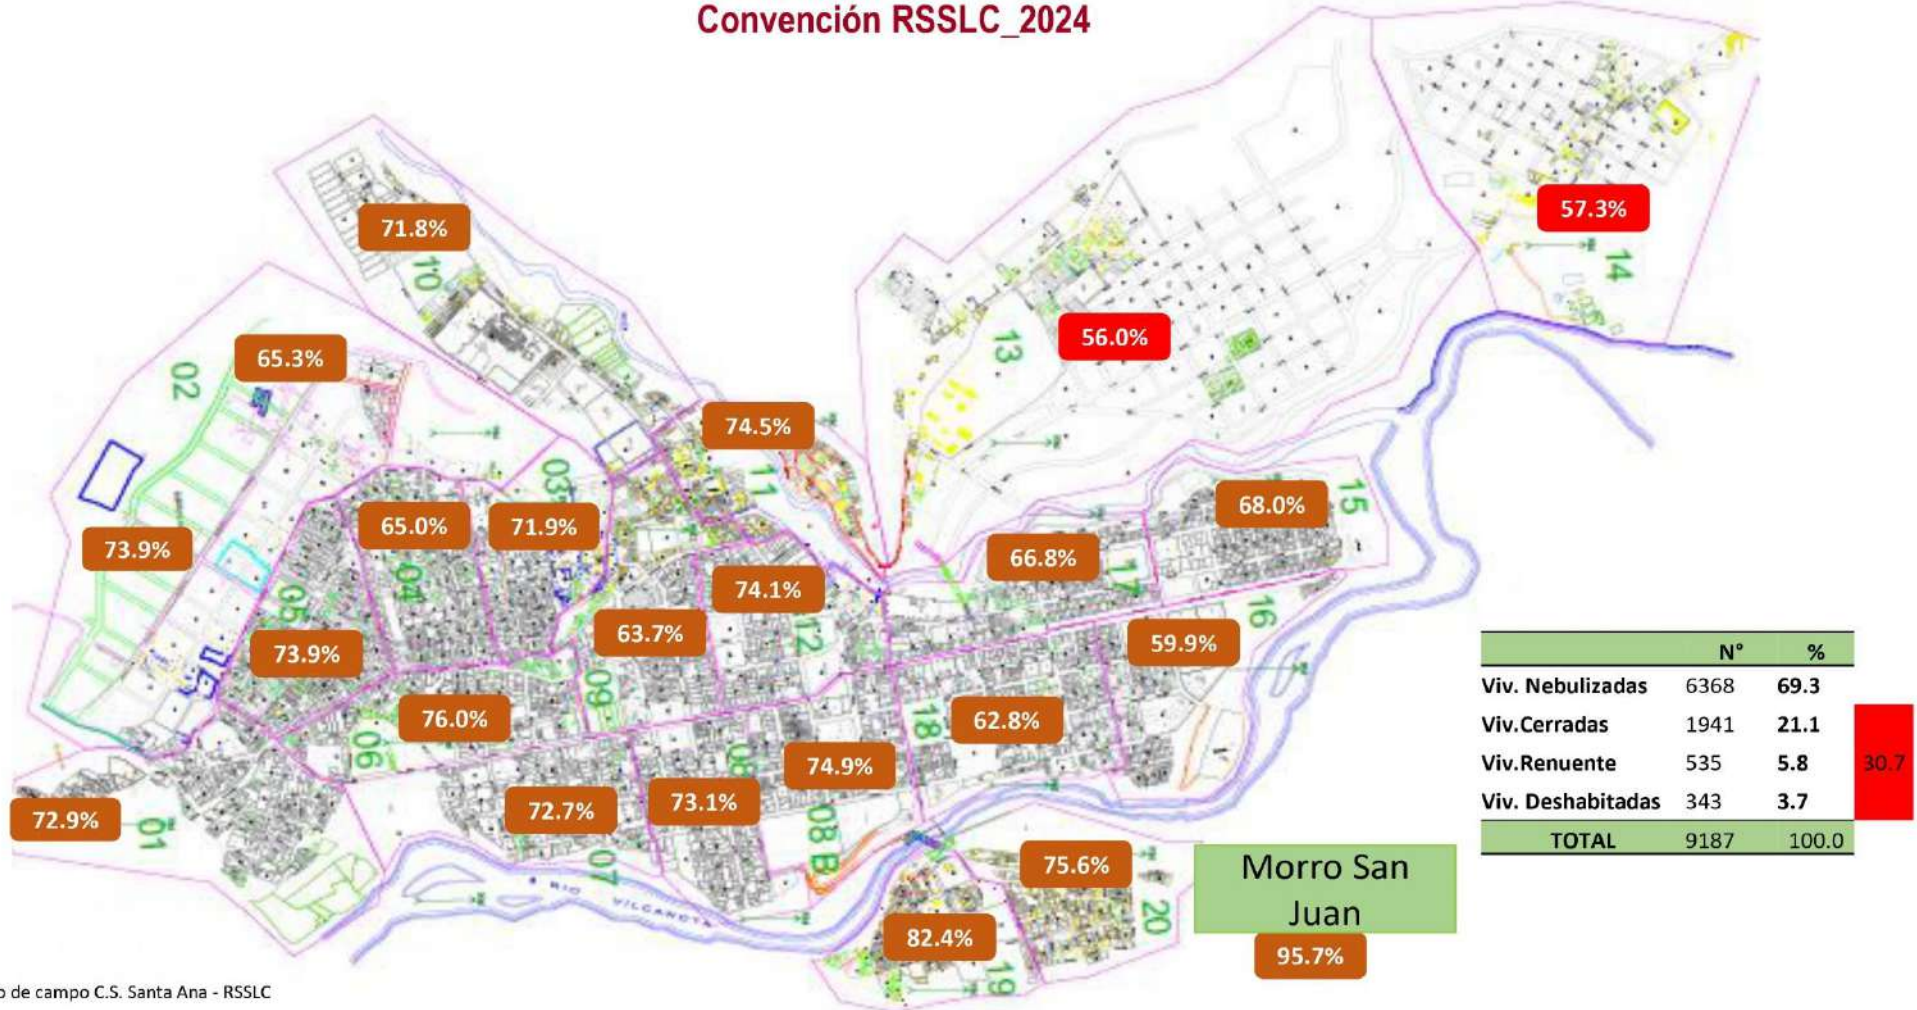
Convención RSSLC_2024

71.8%
10
57.3%
14
56.0%
13
65.3%
02
74.5%
11
03
68.0%
15
73.9%
65.0%
71.9%
66.8%
17
74.1%
04
05
63.7%
12
16
59.9%
73.9%
09
76.0%
18
62.8%
06
74.9%
08
72.7%
73.1%
72.9%
01
07
08 B
RIO VILCANOTA
75.6%
20
82.4%
19

| | N° | % |
|---|---|---|
| Viv. Nebulizadas | 6368 | 69.3 |
| Viv.Cerradas | 1941 | 21.1 |
| Viv.Renuente | 535 | 5.8 |
| Viv. Deshabitadas | 343 | 3.7 |
| TOTAL | 9187 | 100.0 |

30.7

Morro San Juan
95.7%

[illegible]o de campo C.S. Santa Ana - RSSLC